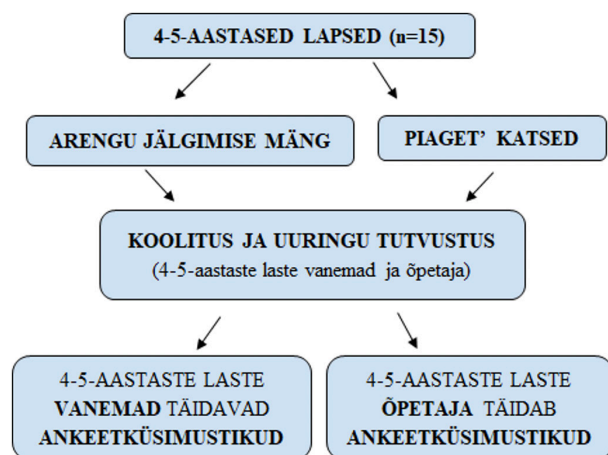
4-5-AASTASED LAPSED (n=15)

ARENGU JÄLGIMISE MÄNG

PIAGET' KATSED

KOOLITUS JA UURINGU TUTVUSTUS
(4-5-aastaste laste vanemad ja õpetaja)

4-5-AASTASTE LASTE VANEMAD TÄIDAVAD ANKEETKÜSIMUSTIKUD

4-5-AASTASTE LASTE ÕPETAJA TÄIDAB ANKEETKÜSIMUSTIKUD